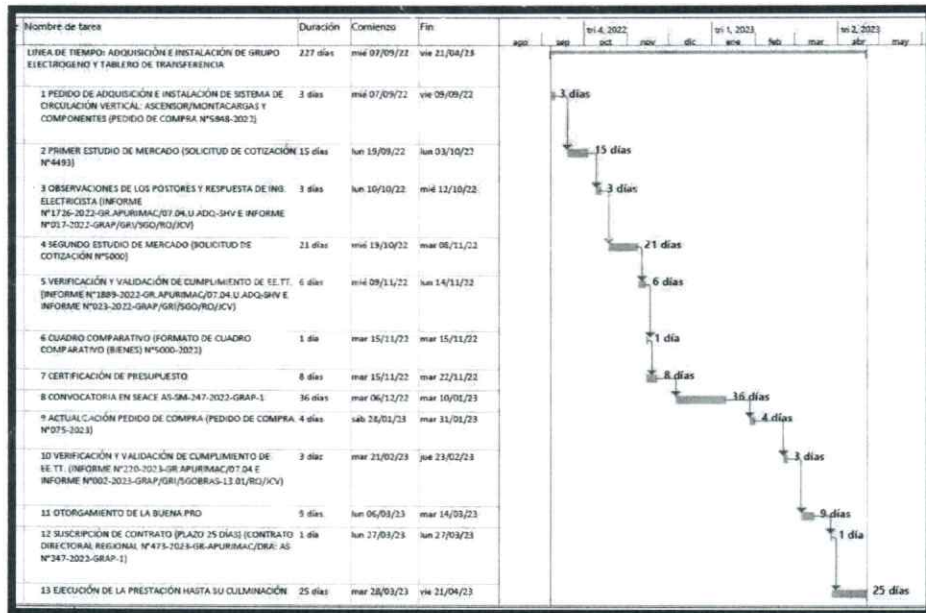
| Nombre de tarea | Duración | Comienzo | Fin |
|---|---|---|---|
| LINEA DE TIEMPO: ADQUISICIÓN E INSTALACIÓN DE GRUPO ELECTROGENO Y TABLERO DE TRANSFERENCIA | 227 días | mié 07/09/22 | vie 21/04/23 |
| 1 PEDIDO DE ADQUISICIÓN E INSTALACIÓN DE SISTEMA DE CIRCULACIÓN VERTICAL: ASCENSOR/MONTACARGAS Y COMPONENTES (PEDIDO DE COMPRA N°5848-2022) | 3 días | mié 07/09/22 | vie 09/09/22 |
| 2 PRIMER ESTUDIO DE MERCADO (SOLICITUD DE COTIZACIÓN N°4493) | 15 días | lun 19/09/22 | lun 03/10/22 |
| 3 OBSERVACIONES DE LOS POSTORES Y RESPUESTA DE ING. ELECTRICISTA (INFORME N°1726-2022-GR.APURIMAC/07.04.U.ADQ-SHV E INFORME N°017-2022-GRAP/GRI/SGO/RO/JCV) | 3 días | lun 10/10/22 | mié 12/10/22 |
| 4 SEGUNDO ESTUDIO DE MERCADO (SOLICITUD DE COTIZACIÓN N°5000) | 21 días | mié 19/10/22 | mar 08/11/22 |
| 5 VERIFICACIÓN Y VALIDACIÓN DE CUMPLIMIENTO DE EE.TT. (INFORME N°1889-2022-GR.APURIMAC/07.04.U.ADQ-SHV E INFORME N°023-2022-GRAP/GRI/SGO/RO/JCV) | 6 días | mié 09/11/22 | lun 14/11/22 |
| 6 CUADRO COMPARATIVO (FORMATO DE CUADRO COMPARATIVO (BIENES) N°5000-2022) | 1 día | mar 15/11/22 | mar 15/11/22 |
| 7 CERTIFICACIÓN DE PRESUPUESTO | 8 días | mar 15/11/22 | mar 22/11/22 |
| 8 CONVOCATORIA EN SEACE AS-SM-247-2022-GRAP-1 | 36 días | mar 06/12/22 | mar 10/01/23 |
| 9 ACTUALIZACIÓN PEDIDO DE COMPRA (PEDIDO DE COMPRA N°075-2023) | 4 días | sáb 28/01/23 | mar 31/01/23 |
| 10 VERIFICACIÓN Y VALIDACIÓN DE CUMPLIMIENTO DE EE.TT. (INFORME N°220-2023-GR.APURIMAC/07.04 E INFORME N°002-2023-GRAP/GRI/SGOBRAS-13.01/RO/JCV) | 3 días | mar 21/02/23 | jue 23/02/23 |
| 11 OTORGAMIENTO DE LA BUENA PRO | 9 días | lun 06/03/23 | mar 14/03/23 |
| 12 SUSCRIPCIÓN DE CONTRATO (PLAZO 25 DÍAS) (CONTRATO DIRECTORAL REGIONAL N°473-2023-GR-APURIMAC/DRA: AS N°247-2022-GRAP-1) | 1 día | lun 27/03/23 | lun 27/03/23 |
| 13 EJECUCIÓN DE LA PRESTACIÓN HASTA SU CULMINACIÓN | 25 días | mar 28/03/23 | vie 21/04/23 |

tri 4, 2022 | tri 1, 2023 | tri 2, 2023
ago | sep | oct | nov | dic | ene | feb | mar | abr | may

3 días
15 días
3 días
21 días
6 días
1 día
8 días
36 días
4 días
3 días
9 días
1 día
25 días